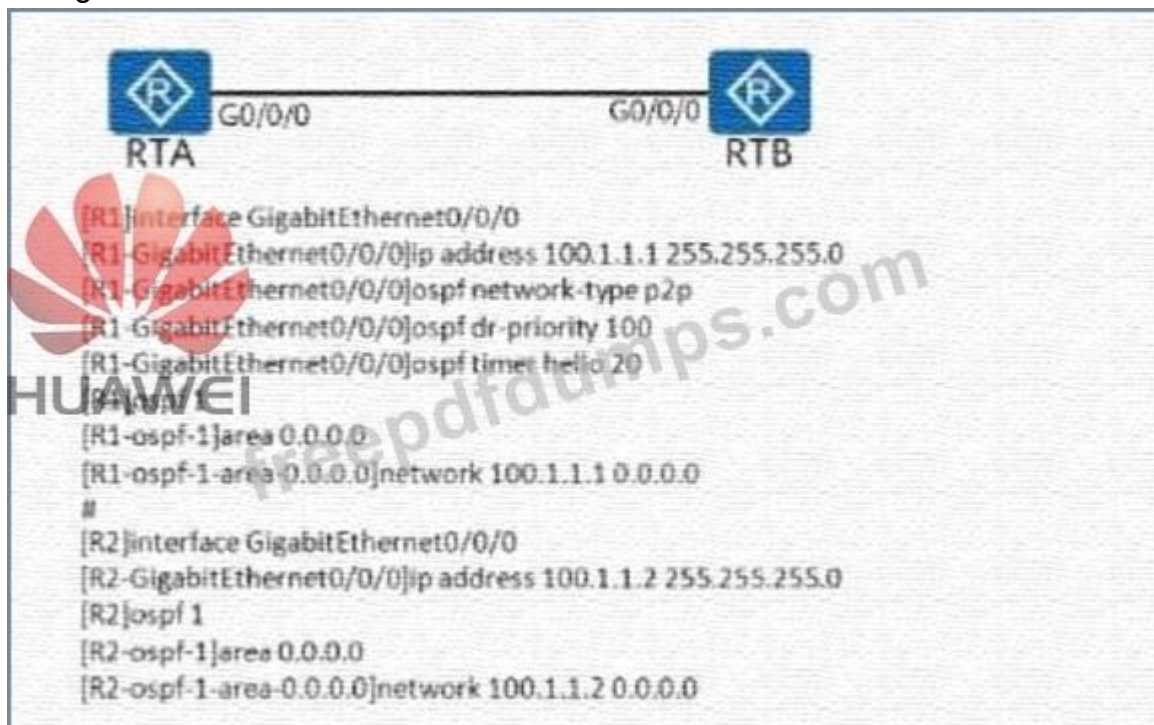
G0/0/0
G0/0/0
RTA
RTB

[R1]interface GigabitEthernet0/0/0
[R1-GigabitEthernet0/0/0]ip address 100.1.1.1 255.255.255.0
[R1-GigabitEthernet0/0/0]ospf network-type p2p
[R1-GigabitEthernet0/0/0]ospf dr-priority 100
[R1-GigabitEthernet0/0/0]ospf timer hello 20
[R1]ospf 1
[R1-ospf-1]area 0.0.0.0
[R1-ospf-1-area-0.0.0.0]network 100.1.1.1 0.0.0.0
#
[R2]interface GigabitEthernet0/0/0
[R2-GigabitEthernet0/0/0]ip address 100.1.1.2 255.255.255.0
[R2]ospf 1
[R2-ospf-1]area 0.0.0.0
[R2-ospf-1-area-0.0.0.0]network 100.1.1.2 0.0.0.0

HUAWEI
freepdfdumps.com